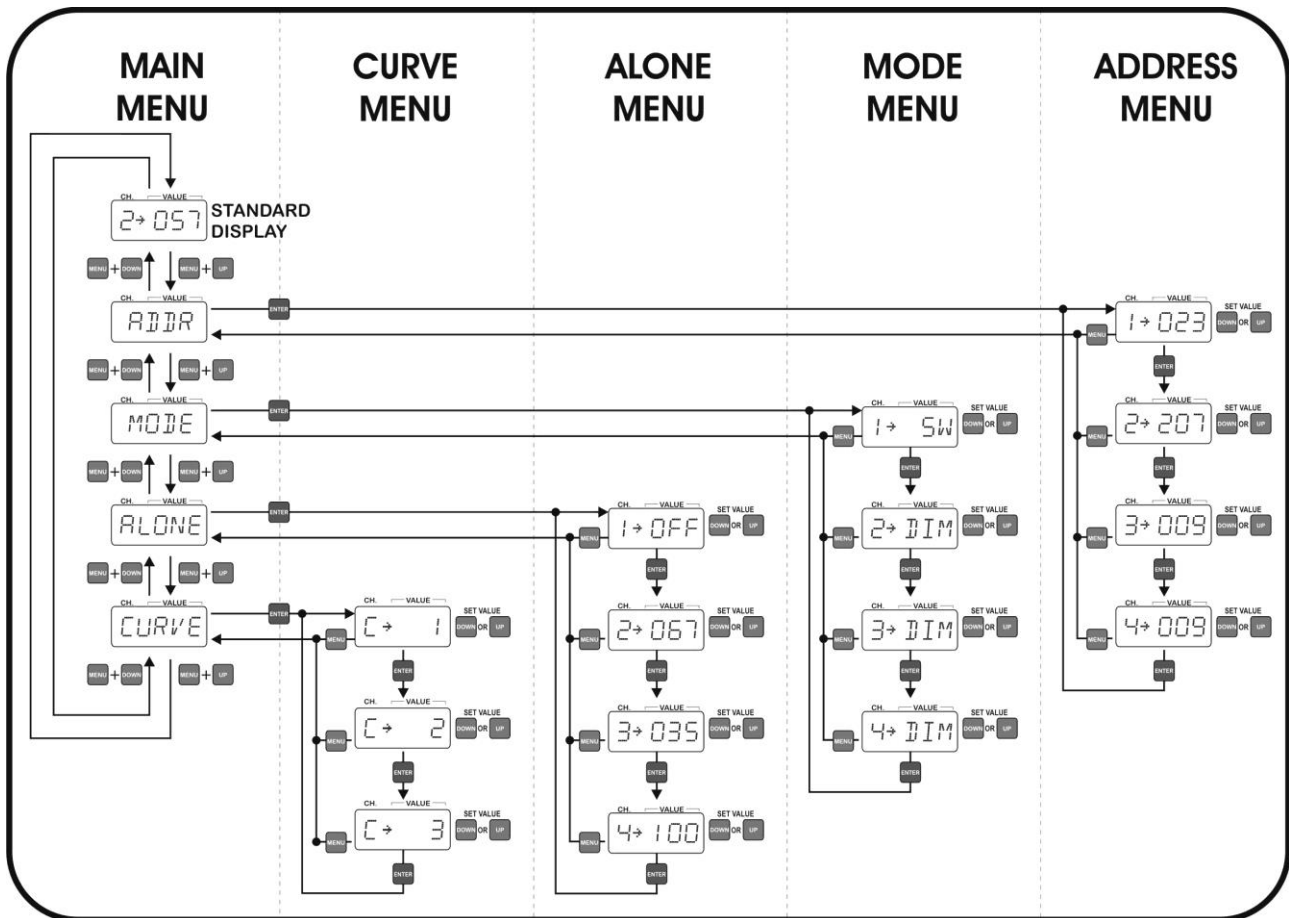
MAIN MENU

CURVE MENU

ALONE MENU

MODE MENU

ADDRESS MENU

CH. VALUE
2→ 057 STANDARD DISPLAY

MENU + DOWN MENU + UP

CH. VALUE
ADDR

ENTER

MENU + DOWN MENU + UP

CH. VALUE
MODE

ENTER

MENU + DOWN MENU + UP

CH. VALUE
ALONE

ENTER

MENU + DOWN MENU + UP

CH. VALUE
CURVE

ENTER

MENU + DOWN MENU + UP

MENU
CH. VALUE
C→ 1
SET VALUE DOWN OR UP
ENTER

MENU
CH. VALUE
C→ 2
SET VALUE DOWN OR UP
ENTER

MENU
CH. VALUE
C→ 3
SET VALUE DOWN OR UP
ENTER

MENU
CH. VALUE
1→ OFF
SET VALUE DOWN OR UP
ENTER

MENU
CH. VALUE
2→ 067
SET VALUE DOWN OR UP
ENTER

MENU
CH. VALUE
3→ 035
SET VALUE DOWN OR UP
ENTER

MENU
CH. VALUE
4→ 100
SET VALUE DOWN OR UP
ENTER

MENU
CH. VALUE
1→ SW
SET VALUE DOWN OR UP
ENTER

MENU
CH. VALUE
2→ DIM
SET VALUE DOWN OR UP
ENTER

MENU
CH. VALUE
3→ DIM
SET VALUE DOWN OR UP
ENTER

MENU
CH. VALUE
4→ DIM
SET VALUE DOWN OR UP
ENTER

MENU
CH. VALUE
1→ 023
SET VALUE DOWN OR UP
ENTER

MENU
CH. VALUE
2→ 207
SET VALUE DOWN OR UP
ENTER

MENU
CH. VALUE
3→ 009
SET VALUE DOWN OR UP
ENTER

MENU
CH. VALUE
4→ 009
SET VALUE DOWN OR UP
ENTER